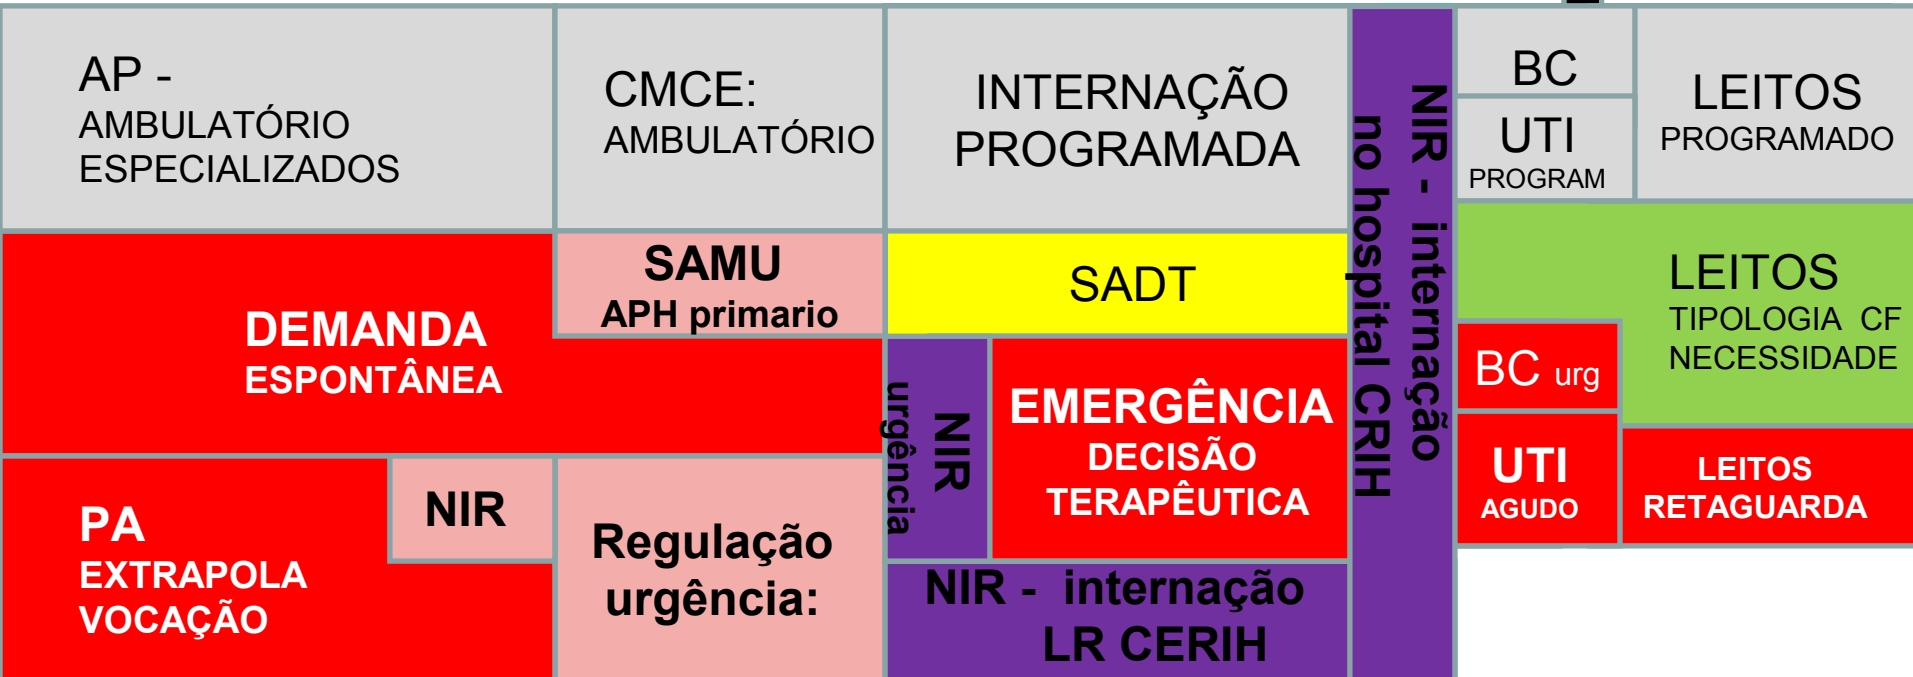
AP - AMBULATÓRIO ESPECIALIZADOS

CMCE: AMBULATÓRIO

INTERNAÇÃO PROGRAMADA

NIR - internação no hospital CRIH

BC

UTI PROGRAM

LEITOS PROGRAMADO

DEMANDA ESPONTÂNEA

SAMU APH primario

SADT

LEITOS TIPOLOGIA CF NECESSIDADE

BC urg

NIR urgência

EMERGÊNCIA DECISÃO TERAPÊUTICA

UTI AGUDO

LEITOS RETAGUARDA

PA EXTRAPOLA VOCAÇÃO

NIR

Regulação urgência:

NIR - internação LR CERIH